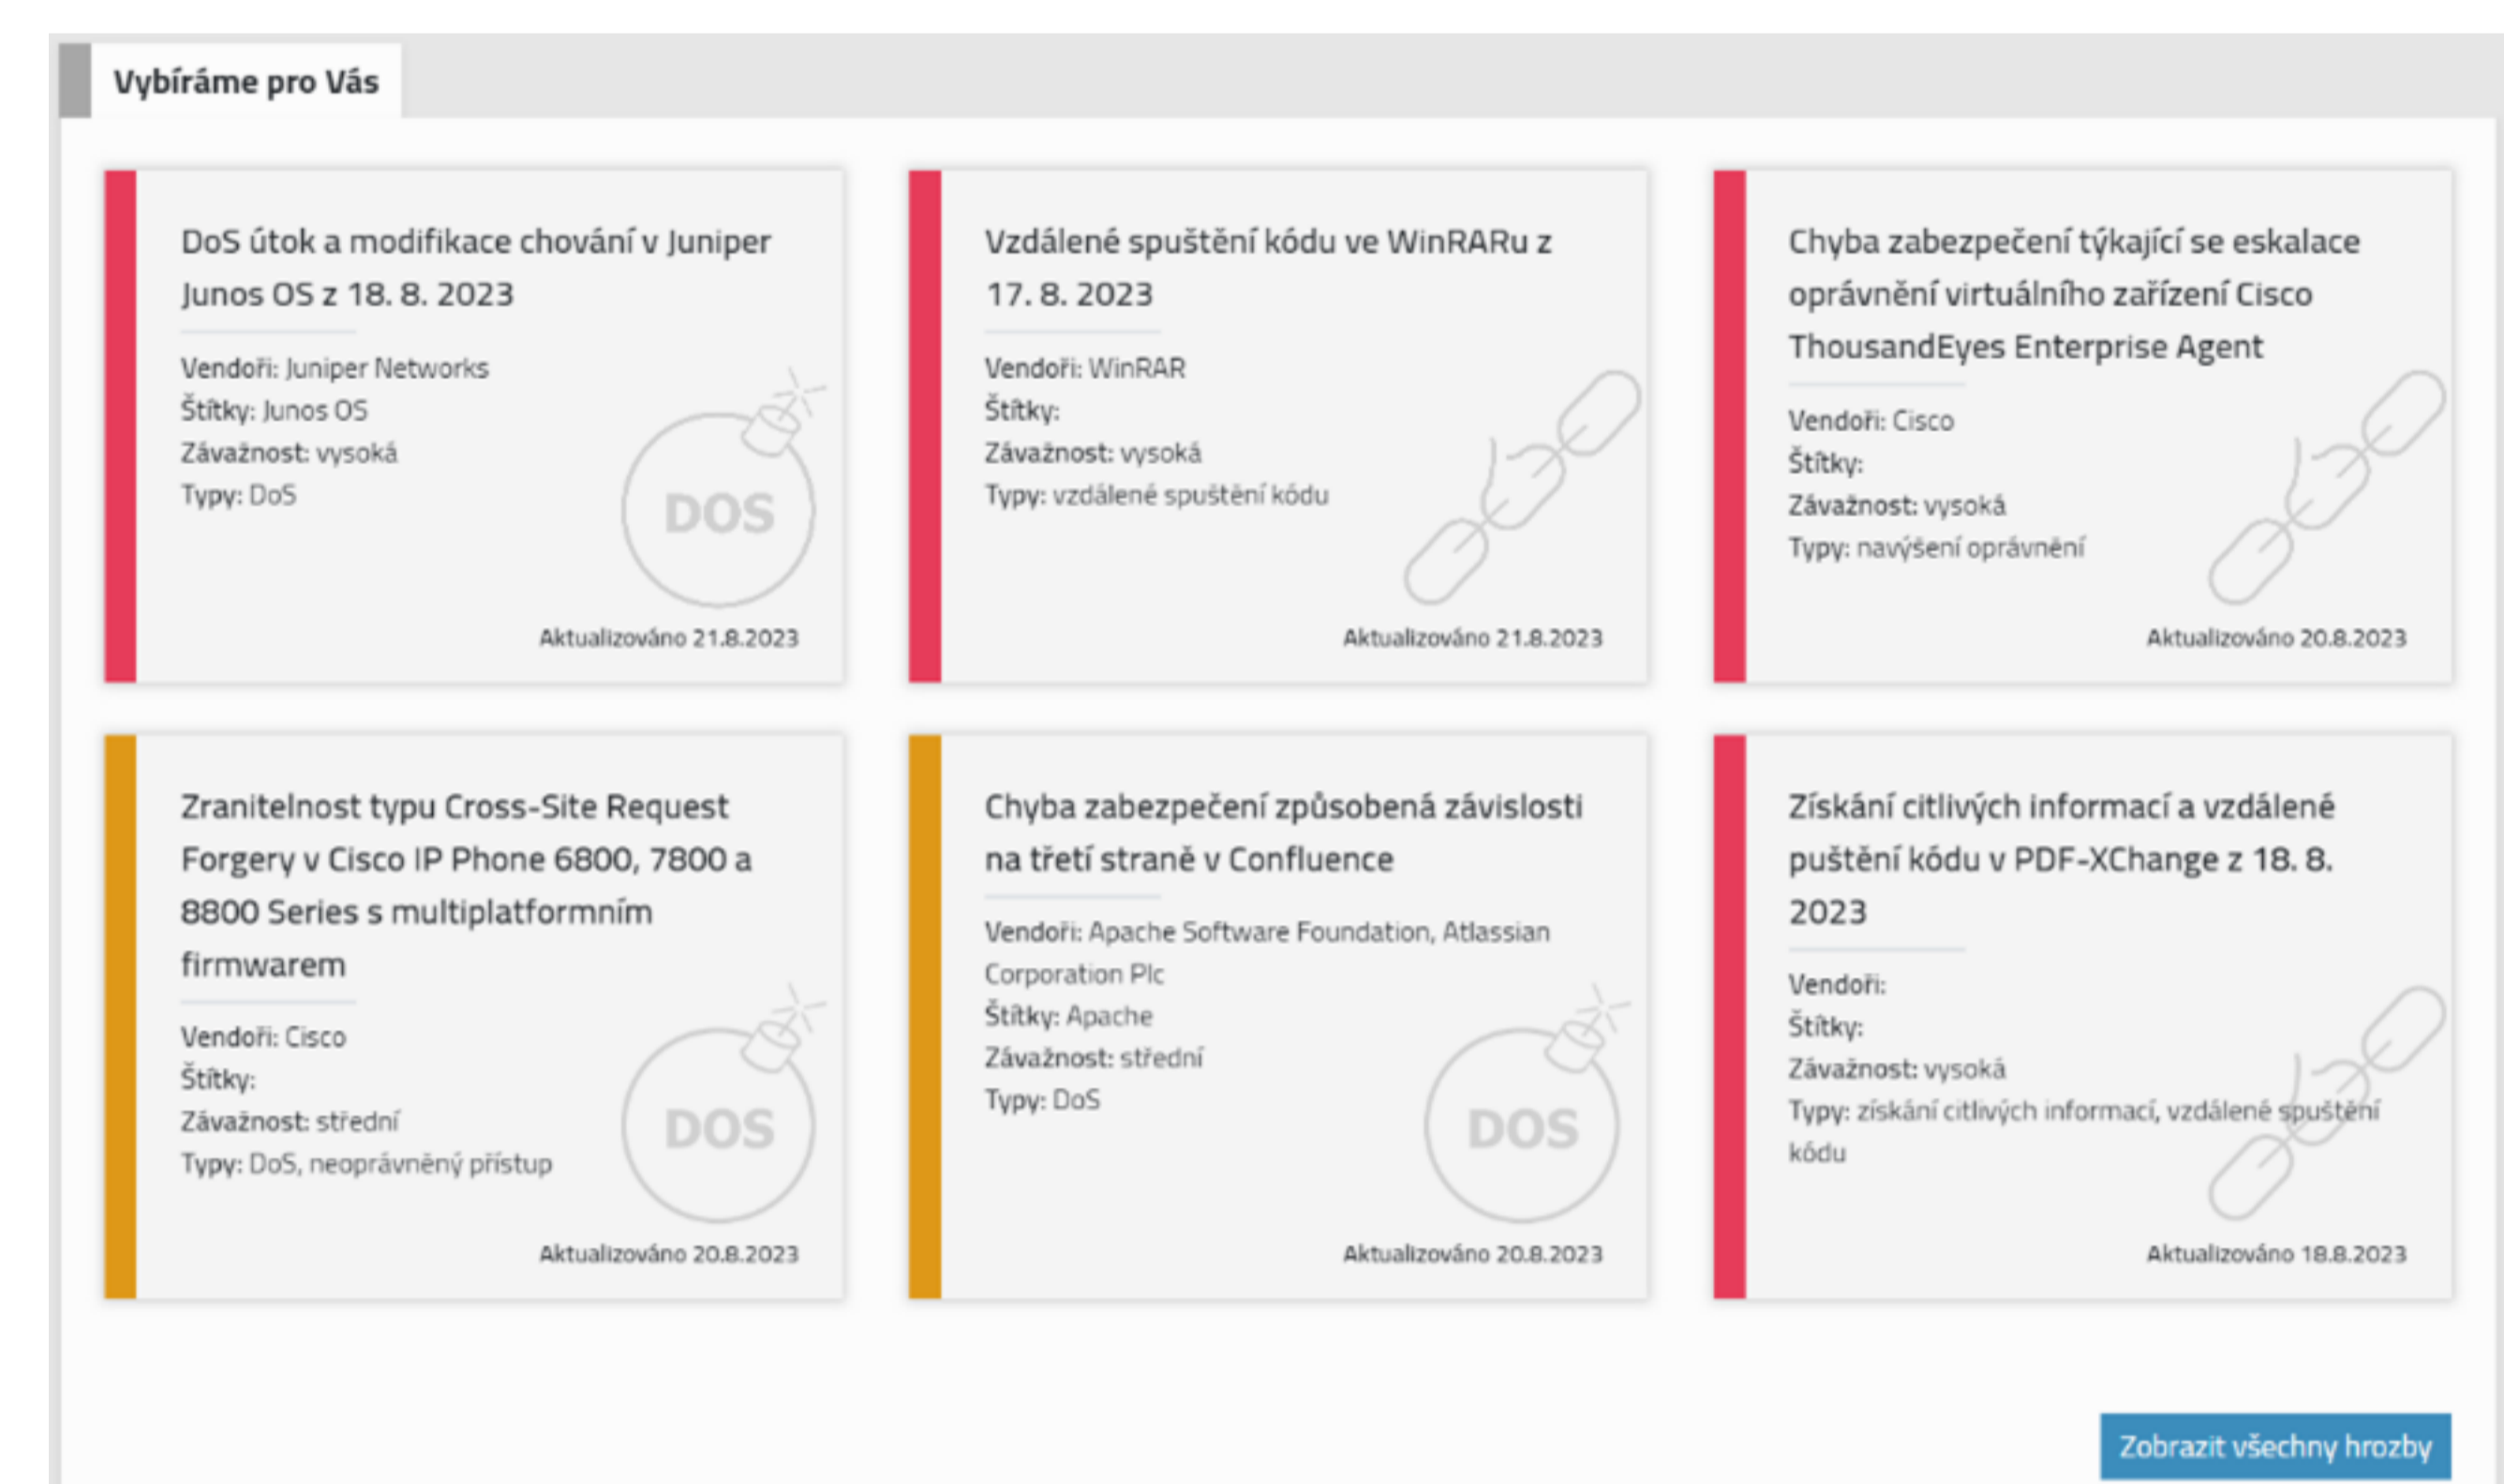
Vybíráme pro Vás

DoS útok a modifikace chování v Juniper Junos OS z 18. 8. 2023

Vendoři: Juniper Networks
Štítky: Junos OS
Závažnost: vysoká
Typy: DoS

DOS

Aktualizováno 21.8.2023

Vzdálené spuštění kódu ve WinRARu z 17. 8. 2023

Vendoři: WinRAR
Štítky:
Závažnost: vysoká
Typy: vzdálené spuštění kódu

Aktualizováno 21.8.2023

Chyba zabezpečení týkající se eskalace oprávnění virtuálního zařízení Cisco ThousandEyes Enterprise Agent

Vendoři: Cisco
Štítky:
Závažnost: vysoká
Typy: navýšení oprávnění

Aktualizováno 20.8.2023

Zranitelnost typu Cross-Site Request Forgery v Cisco IP Phone 6800, 7800 a 8800 Series s multiplatformním firmwarem

Vendoři: Cisco
Štítky:
Závažnost: střední
Typy: DoS, neoprávněný přístup

DOS

Aktualizováno 20.8.2023

Chyba zabezpečení způsobená závislosti na třetí straně v Confluence

Vendoři: Apache Software Foundation, Atlassian Corporation Plc
Štítky: Apache
Závažnost: střední
Typy: DoS

DOS

Aktualizováno 20.8.2023

Získání citlivých informací a vzdálené puštění kódu v PDF-XChange z 18. 8. 2023

Vendoři:
Štítky:
Závažnost: vysoká
Typy: získání citlivých informací, vzdálené spuštění kódu

Aktualizováno 18.8.2023

Zobrazit všechny hrozby